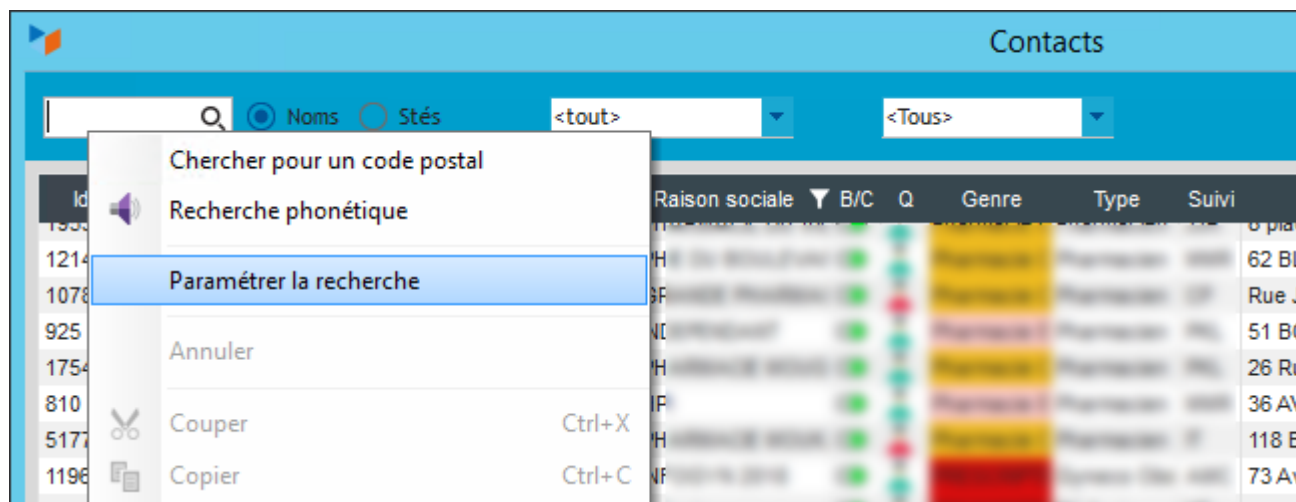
Contacts

Noms Stés <tout> <Tous>

Chercher pour un code postal
Recherche phonétique
Paramétrer la recherche
Annuler
Couper Ctrl+X
Copier Ctrl+C

| Id | Raison sociale | B/C | Q | Genre | Type | Suivi | |
|---|---|---|---|---|---|---|---|
| 1214 | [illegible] | | | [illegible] | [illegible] | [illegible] | 62 Bl |
| 1078 | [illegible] | | | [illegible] | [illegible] | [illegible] | Rue J |
| 925 | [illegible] | | | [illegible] | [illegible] | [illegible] | 51 BC |
| 1754 | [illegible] | | | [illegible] | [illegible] | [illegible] | 26 Ru |
| 810 | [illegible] | | | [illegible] | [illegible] | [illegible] | 36 AV |
| 5177 | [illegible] | | | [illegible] | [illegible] | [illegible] | 118 B |
| 1196 | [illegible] | | | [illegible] | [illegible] | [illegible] | 73 Av |